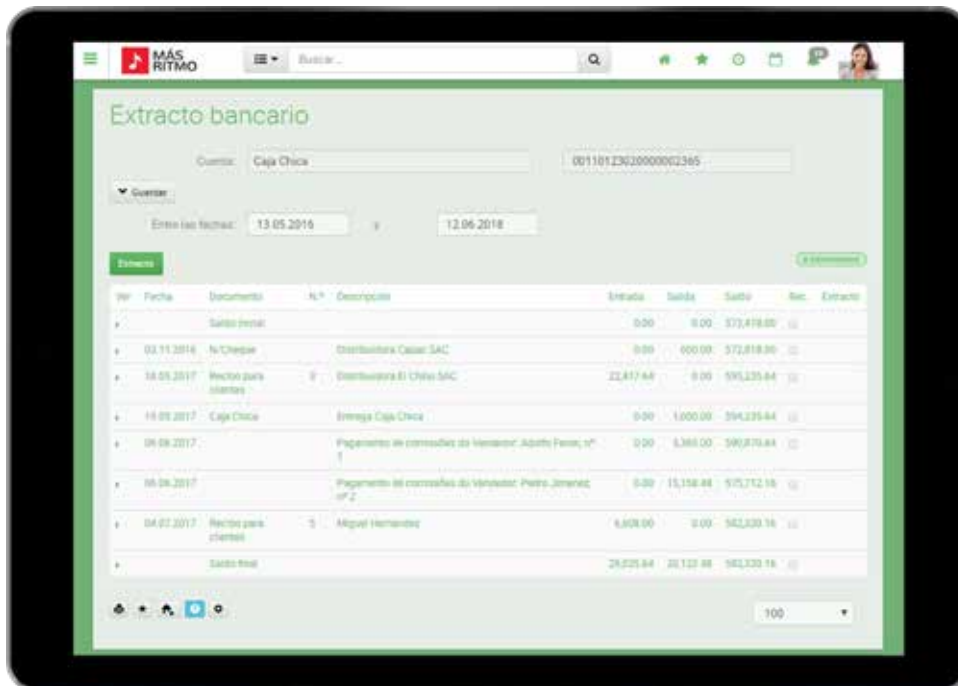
MÁS RITMO

Buscar...

Extracto bancario

Cuenta: Caja Chica

00110123020000002365

Guardar

Entre las fechas: 13.05.2016 y 12.06.2018

Extracto

| Ver | Fecha | Documento | N.º | Descripción | Entrada | Salida | Saldo | Rec. | Extracto |
|---|---|---|---|---|---|---|---|---|---|
| ▸ | | Saldo inicial | | | 0.00 | 0.00 | 573,418.00 | | |
| ▸ | 03.11.2016 | N/Cheque | | Distribuidora Caisar SAC | 0.00 | 600.00 | 572,818.00 | | |
| ▸ | 18.05.2017 | Recibo para clientes | 0 | Distribuidora El Chino SAC | 22,417.64 | 0.00 | 595,235.64 | | |
| ▸ | 19.05.2017 | Caja Chica | | Entrega Caja Chica | 0.00 | 1,000.00 | 594,235.64 | | |
| ▸ | 06.06.2017 | | | Pagamento de comissões do Vendedor: Adolfo Ferrer, nº 1 | 0.00 | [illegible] | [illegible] | | |
| ▸ | 06.06.2017 | | | Pagamento de comissões do Vendedor: Pedro Jimenez, nº 2 | 0.00 | 15,158.48 | 575,712.16 | | |
| ▸ | 04.07.2017 | Recibo para clientes | 5 | Miguel Hernandez | 6,608.00 | 0.00 | 582,320.16 | | |
| ▸ | | Saldo final | | | 29,025.64 | 20,122.48 | 582,320.16 | | |

100